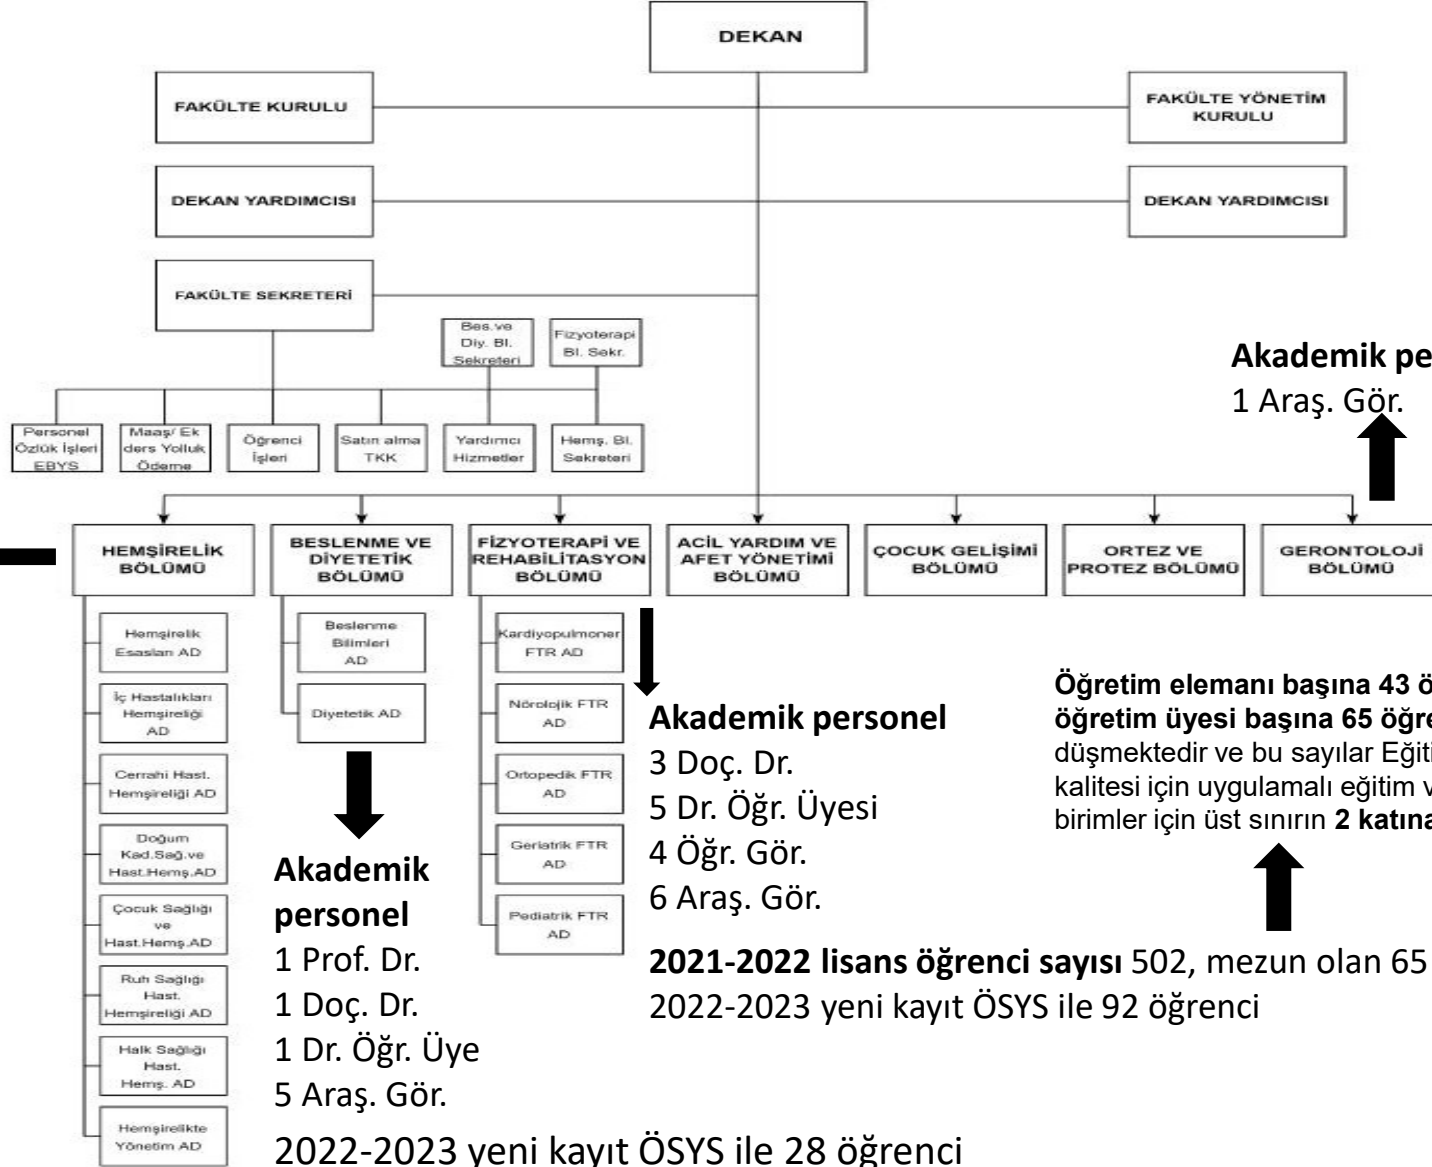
DEKAN

FAKÜLTE KURULU

FAKÜLTE YÖNETİM KURULU

DEKAN YARDIMCISI

DEKAN YARDIMCISI

FAKÜLTE SEKRETERİ

Bes.ve Diy. Bl. Sekreteri

Fizyoterapi Bl. Sekr.

Personel Özlük İşleri EBYS

Maaş/ Ek ders Yolluk Ödeme

Öğrenci İşleri

Satın alma TKK

Yardımcı Hizmetler

Hemş. Bl. Sekreteri

Akademik pe
1 Araş. Gör.

HEMŞİRELİK BÖLÜMÜ

BESLENME VE DİYETETİK BÖLÜMÜ

FİZYOTERAPİ VE REHABİLİTASYON BÖLÜMÜ

ACİL YARDIM VE AFET YÖNETİMİ BÖLÜMÜ

ÇOCUK GELİŞİMİ BÖLÜMÜ

ORTEZ VE PROTEZ BÖLÜMÜ

GERONTOLOJİ BÖLÜMÜ

Hemşirelik Esasları AD

İç Hastalıkları Hemşireliği AD

Cerrahi Hast. Hemşireliği AD

Doğum Kad.Sağ.ve Hast.Hemş.AD

Çocuk Sağlığı ve Hast.Hemş.AD

Ruh Sağlığı Hast. Hemşireliği AD

Halk Sağlığı Hast. Hemş. AD

Hemşirelikte Yönetim AD

Beslenme Bilimleri AD

Diyetetik AD

Kardiyopulmoner FTR AD

Nörolojik FTR AD

Ortopedik FTR AD

Geriatrik FTR AD

Pediatrik FTR AD

Akademik personel
3 Doç. Dr.
5 Dr. Öğr. Üyesi
4 Öğr. Gör.
6 Araş. Gör.

Öğretim elemanı başına 43 ö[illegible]
öğretim üyesi başına 65 öğre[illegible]
düşmektedir ve bu sayılar Eğiti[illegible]
kalitesi için uygulamalı eğitim v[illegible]
birimler için üst sınırın 2 katına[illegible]

Akademik personel
1 Prof. Dr.
1 Doç. Dr.
1 Dr. Öğr. Üye
5 Araş. Gör.

2021-2022 lisans öğrenci sayısı 502, mezun olan 65
2022-2023 yeni kayıt ÖSYS ile 92 öğrenci

2022-2023 yeni kayıt ÖSYS ile 28 öğrenci